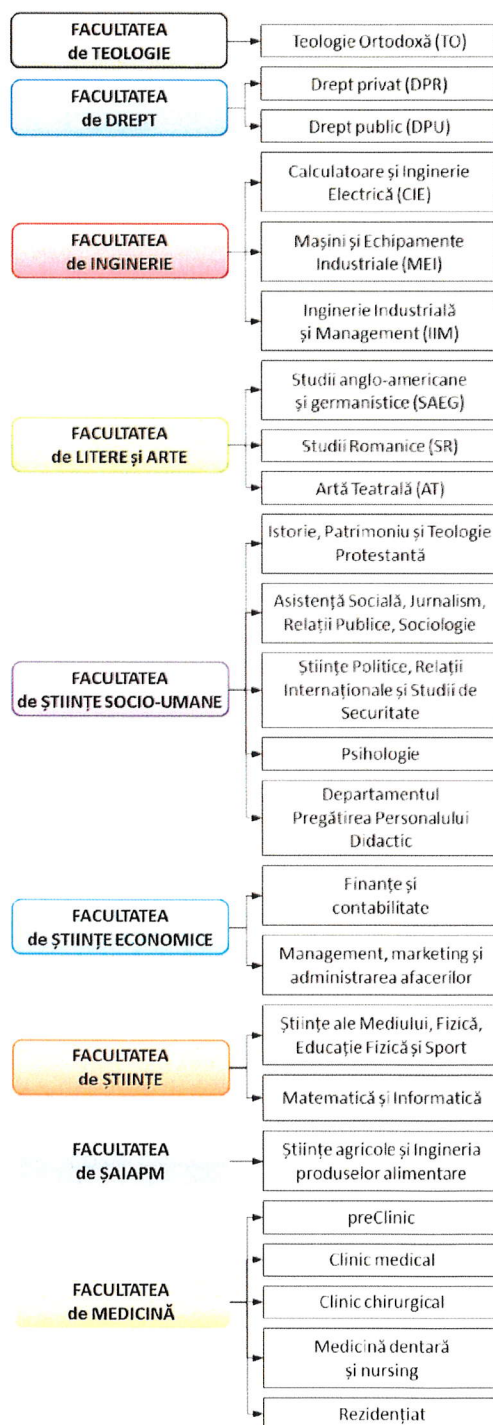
FACULTATEA de TEOLOGIE

Teologie Ortodoxă (TO)

FACULTATEA de DREPT

Drept privat (DPR)

Drept public (DPU)

FACULTATEA de INGINERIE

Calculatoare și Inginerie Electrică (CIE)

Mașini și Echipamente Industriale (MEI)

Inginerie Industrială și Management (IIM)

FACULTATEA de LITERE și ARTE

Studii anglo-americane și germanistice (SAEG)

Studii Romanice (SR)

Artă Teatrală (AT)

FACULTATEA de ȘTIINȚE SOCIO-UMANE

Istorie, Patrimoniu și Teologie Protestantă

Asistență Socială, Jurnalism, Relații Publice, Sociologie

Științe Politice, Relații Internaționale și Studii de Securitate

Psihologie

Departamentul Pregătirea Personalului Didactic

FACULTATEA de ȘTIINȚE ECONOMICE

Finanțe și contabilitate

Management, marketing și administrarea afacerilor

FACULTATEA de ȘTIINȚE

Științe ale Mediului, Fizică, Educație Fizică și Sport

Matematică și Informatică

FACULTATEA de ȘAIAPM

Științe agricole și Ingineria produselor alimentare

FACULTATEA de MEDICINĂ

preClinic

Clinic medical

Clinic chirurgical

Medicină dentară și nursing

Rezidențiat